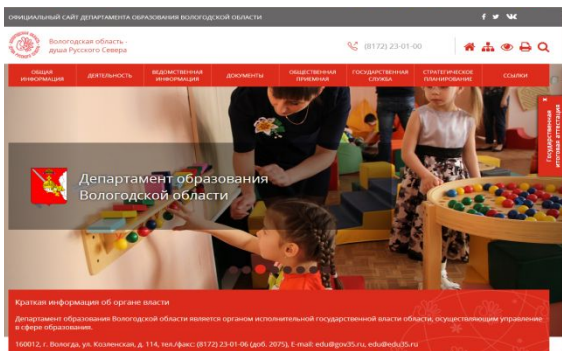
ОФИЦИАЛЬНЫЙ САЙТ ДЕПАРТАМЕНТА ОБРАЗОВАНИЯ ВОЛОГОДСКОЙ ОБЛАСТИ

f ♥ VK

Вологодская область - душа Русского Севера

(8172) 23-01-00

ОБЩАЯ ИНФОРМАЦИЯ | ДЕЯТЕЛЬНОСТЬ | ВЕДОМСТВЕННАЯ ИНФОРМАЦИЯ | ДОКУМЕНТЫ | ОБЩЕСТВЕННАЯ ПРИЕМНАЯ | ГОСУДАРСТВЕННАЯ СЛУЖБА | СТРАТЕГИЧЕСКОЕ ПЛАНИРОВАНИЕ | ССЫЛКИ

Государственная итоговая аттестация

Департамент образования Вологодской области

Краткая информация об органе власти

Департамент образования Вологодской области является органом исполнительной государственной власти области, осуществляющим управление в сфере образования.

160012, г. Вологда, ул. Козленская, д. 114, тел./факс: (8172) 23-01-06 (доб. 2075), E-mail: edu@gov35.ru, edu@edu35.ru